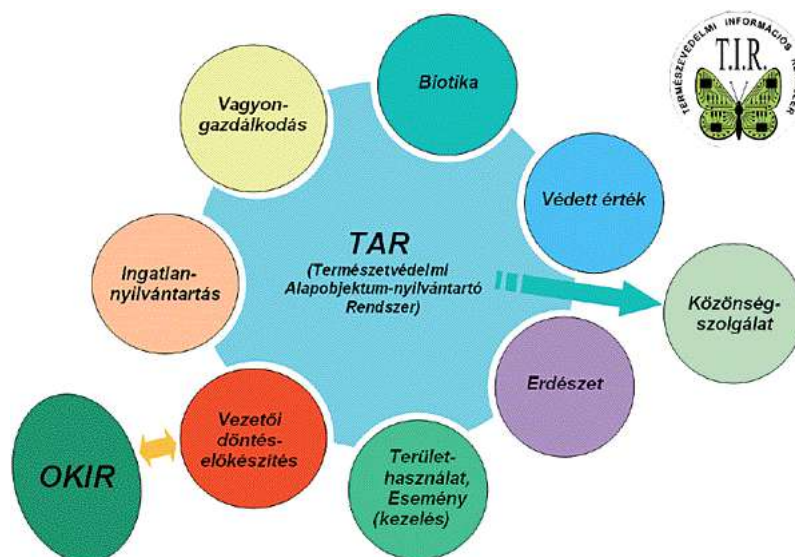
TERMÉSZETVÉDELMI INFORMÁCIÓS RENDSZER
T.I.R.

Biotika

Vagyon-gazdálkodás

Védett érték

TAR
(Természetvédelmi Alapobjektum-nyilvántartó Rendszer)

Ingatlan-nyilvántartás

Közönség-szolgálat

Erdészet

Vezetői döntés-előkészítés

OKIR

Terület-használat, Esemény (kezelés)